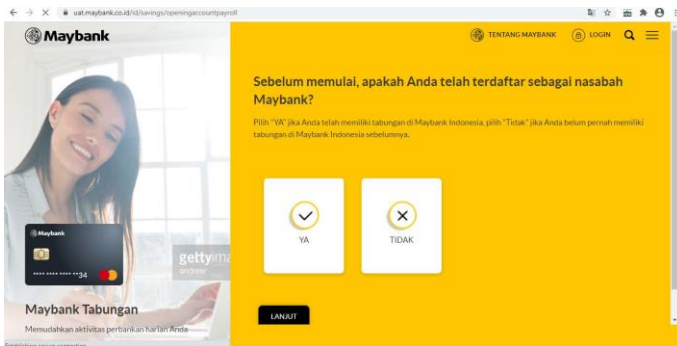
uat.maybank.co.id/id/savings/openingaccountpayroll

Maybank

TENTANG MAYBANK LOGIN

Sebelum memulai, apakah Anda telah terdaftar sebagai nasabah Maybank?

Pilih "YA" jika Anda telah memiliki tabungan di Maybank Indonesia, pilih "Tidak" jika Anda belum pernah memiliki tabungan di Maybank Indonesia sebelumnya.

YA

TIDAK

LANJUT

Maybank

**** **** **** **34

gettyima

Maybank Tabungan

Memudahkan aktivitas perbankan harian Anda